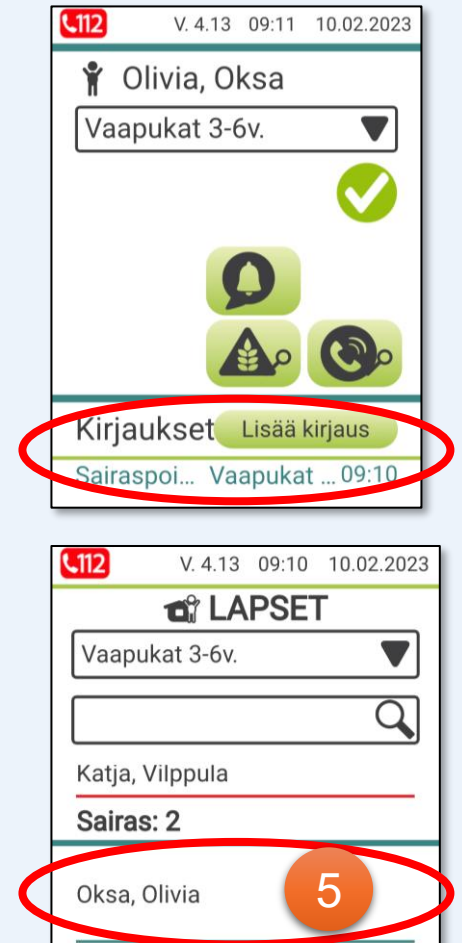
112 V. 4.13 09:11 10.02.2023

Olivia, Oksa

Vaapukat 3-6v.

Kirjaukset Lisää kirjaus

Sairaspoi... Vaapukat ... 09:10

112 V. 4.13 09:10 10.02.2023

LAPSET

Vaapukat 3-6v.

Katja, Vilppula

Sairas: 2

Oksa, Olivia

5